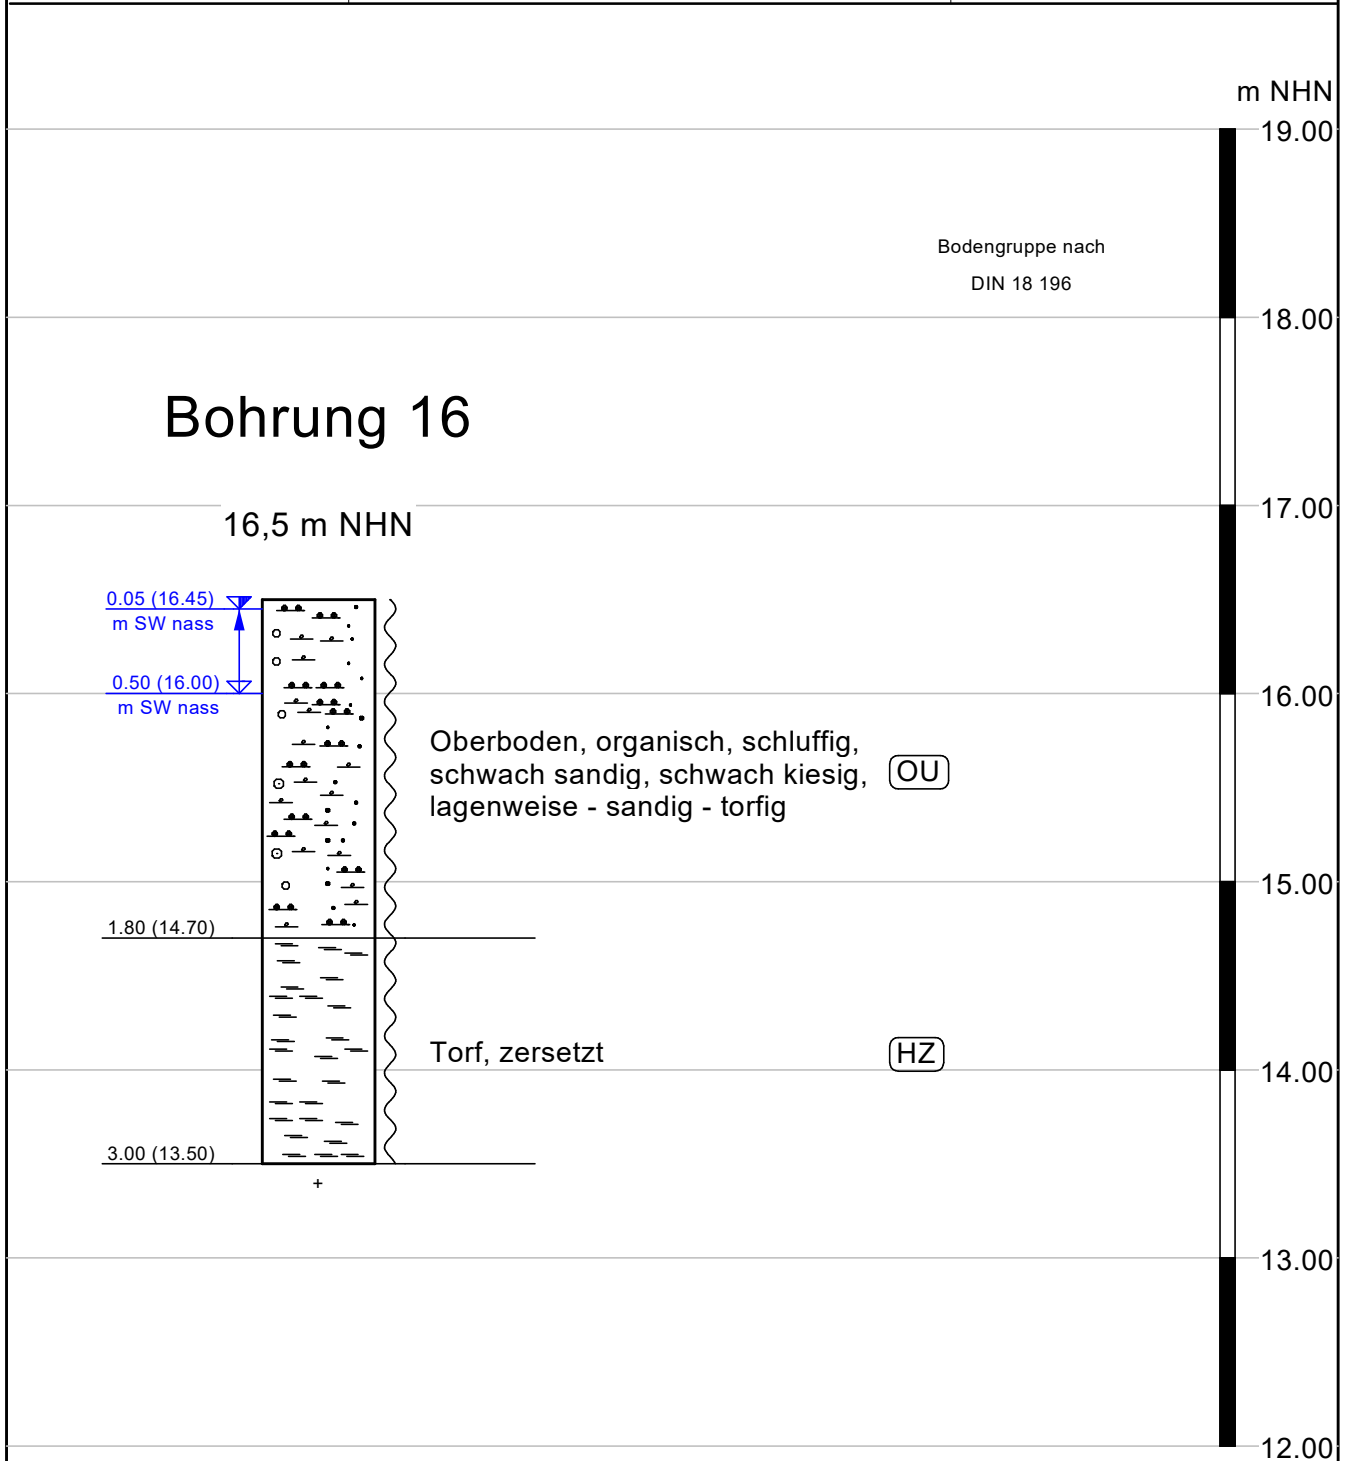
m NHN
19.00
Bodengruppe nach
DIN 18 196
18.00
Bohrung 16
17.00
16,5 m NHN
0.05 (16.45)
m SW nass
0.50 (16.00)
m SW nass
16.00
Oberboden, organisch, schluffig, schwach sandig, schwach kiesig, lagenweise - sandig - torfig
OU
15.00
1.80 (14.70)
Torf, zersetzt
HZ
14.00
3.00 (13.50)
+
13.00
12.00